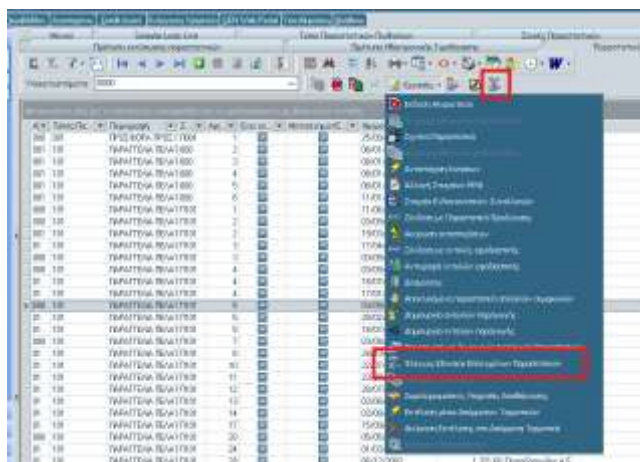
Παραστατικό
Πρότυπα εκτύπωσης παραστατικών
Πρότυπα Μεταφοράς Γραμμάτων
Στοιχεία Παραστατικών
Σειρά Εισερχόμενων
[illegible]
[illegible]

| Α/Α | Τύπος Π.с. | Περιγραφή | Σ. | Αρ. | | | Ημερομηνία |
|---|---|---|---|---|---|---|---|
| 001 | 100 | ΠΡΟΣΦΟΡΑ ΠΡΟΣ ΠΕΛ | | 1 | | | 06/01 |
| 001 | 100 | ΠΑΡΑΓΓΕΛΙΑ ΠΕΛΑΤΩΝ | | 2 | | | 06/01 |
| 001 | 100 | ΠΑΡΑΓΓΕΛΙΑ ΠΕΛΑΤΩΝ | | 3 | | | 06/01 |
| 001 | 100 | ΠΑΡΑΓΓΕΛΙΑ ΠΕΛΑΤΩΝ | | 4 | | | 06/01 |
| 001 | 100 | ΠΑΡΑΓΓΕΛΙΑ ΠΕΛΑΤΩΝ | | 5 | | | 06/01 |
| 001 | 100 | ΠΑΡΑΓΓΕΛΙΑ ΠΕΛΑΤΩΝ | | 6 | | | 11/01 |
| 008 | 100 | ΠΑΡΑΓΓΕΛΙΑ ΠΕΛΑΤΩΝ | | 1 | | | 17/01 |
| 01 | 100 | ΠΑΡΑΓΓΕΛΙΑ ΠΕΛΑΤΩΝ | | 2 | | | 03/01 |
| 01 | 100 | ΠΑΡΑΓΓΕΛΙΑ ΠΕΛΑΤΩΝ | | 3 | | | 19/01 |
| 01 | 100 | ΠΑΡΑΓΓΕΛΙΑ ΠΕΛΑΤΩΝ | | 3 | | | 17/01 |
| 01 | 100 | ΠΑΡΑΓΓΕΛΙΑ ΠΕΛΑΤΩΝ | | 4 | | | 20/01 |
| 008 | 100 | ΠΑΡΑΓΓΕΛΙΑ ΠΕΛΑΤΩΝ | | 4 | | | 04/01 |
| 01 | 100 | ΠΑΡΑΓΓΕΛΙΑ ΠΕΛΑΤΩΝ | | 4 | | | 19/01 |
| 01 | 100 | ΠΑΡΑΓΓΕΛΙΑ ΠΕΛΑΤΩΝ | | 5 | | | 17/01 |
| 008 | 100 | ΠΑΡΑΓΓΕΛΙΑ ΠΕΛΑΤΩΝ | | 5 | | | 20/01 |
| 01 | 100 | ΠΑΡΑΓΓΕΛΙΑ ΠΕΛΑΤΩΝ | | 5 | | | 26/01 |
| 01 | 100 | ΠΑΡΑΓΓΕΛΙΑ ΠΕΛΑΤΩΝ | | 6 | | | 20/01 |
| 008 | 100 | ΠΑΡΑΓΓΕΛΙΑ ΠΕΛΑΤΩΝ | | 6 | | | 19/01 |
| 01 | 100 | ΠΑΡΑΓΓΕΛΙΑ ΠΕΛΑΤΩΝ | | 9 | | | 20/01 |
| 01 | 100 | ΠΑΡΑΓΓΕΛΙΑ ΠΕΛΑΤΩΝ | | 10 | | | 20/01 |
| 01 | 100 | ΠΑΡΑΓΓΕΛΙΑ ΠΕΛΑΤΩΝ | | 11 | | | 20/01 |
| 01 | 100 | ΠΑΡΑΓΓΕΛΙΑ ΠΕΛΑΤΩΝ | | 12 | | | 20/01 |
| 01 | 100 | ΠΑΡΑΓΓΕΛΙΑ ΠΕΛΑΤΩΝ | | 13 | | | 02/01 |
| 01 | 100 | ΠΑΡΑΓΓΕΛΙΑ ΠΕΛΑΤΩΝ | | 14 | | | 03/01 |
| 01 | 100 | ΠΑΡΑΓΓΕΛΙΑ ΠΕΛΑΤΩΝ | | 17 | | | 15/01 |
| 008 | 100 | ΠΑΡΑΓΓΕΛΙΑ ΠΕΛΑΤΩΝ | | 20 | | | 05/01 |
| 01 | 100 | ΠΑΡΑΓΓΕΛΙΑ ΠΕΛΑΤΩΝ | | 24 | | | 04/01 |

Εκτύπωση Αναφορών
Σχετικά Παραστατικά
Αντιστοίχιση Κινήσεων
Αλλαγή Στοιχείων ΦΠΑ
Στοιχεία Ενδοκοινοτικών Συναλλαγών
Σύνδεση με Παραστατικά Εξόφλησης
Ακύρωση εκτυπωμένου
Σύνδεση με ενιαίο παραστατικό
Αντιγραφή ενιαίου παραστατικού
Διάφορα
Αποσύνδεση από παραστατικό απόλυσης εξοφλήσεων
Δημιουργία ενιαίου παραστατικού
Δημιουργία ενιαίου παραστατικού
Μαζική Έκδοση Εκτύπωσης Παραστατικών
Δημιουργία Παραγγελίας Αναθέσεων
Εκτέλεση μέσω Ηλεκτρονικής Τιμολόγησης
Ακύρωση εκτύπωσης στην Ηλεκτρονική Τιμολόγηση